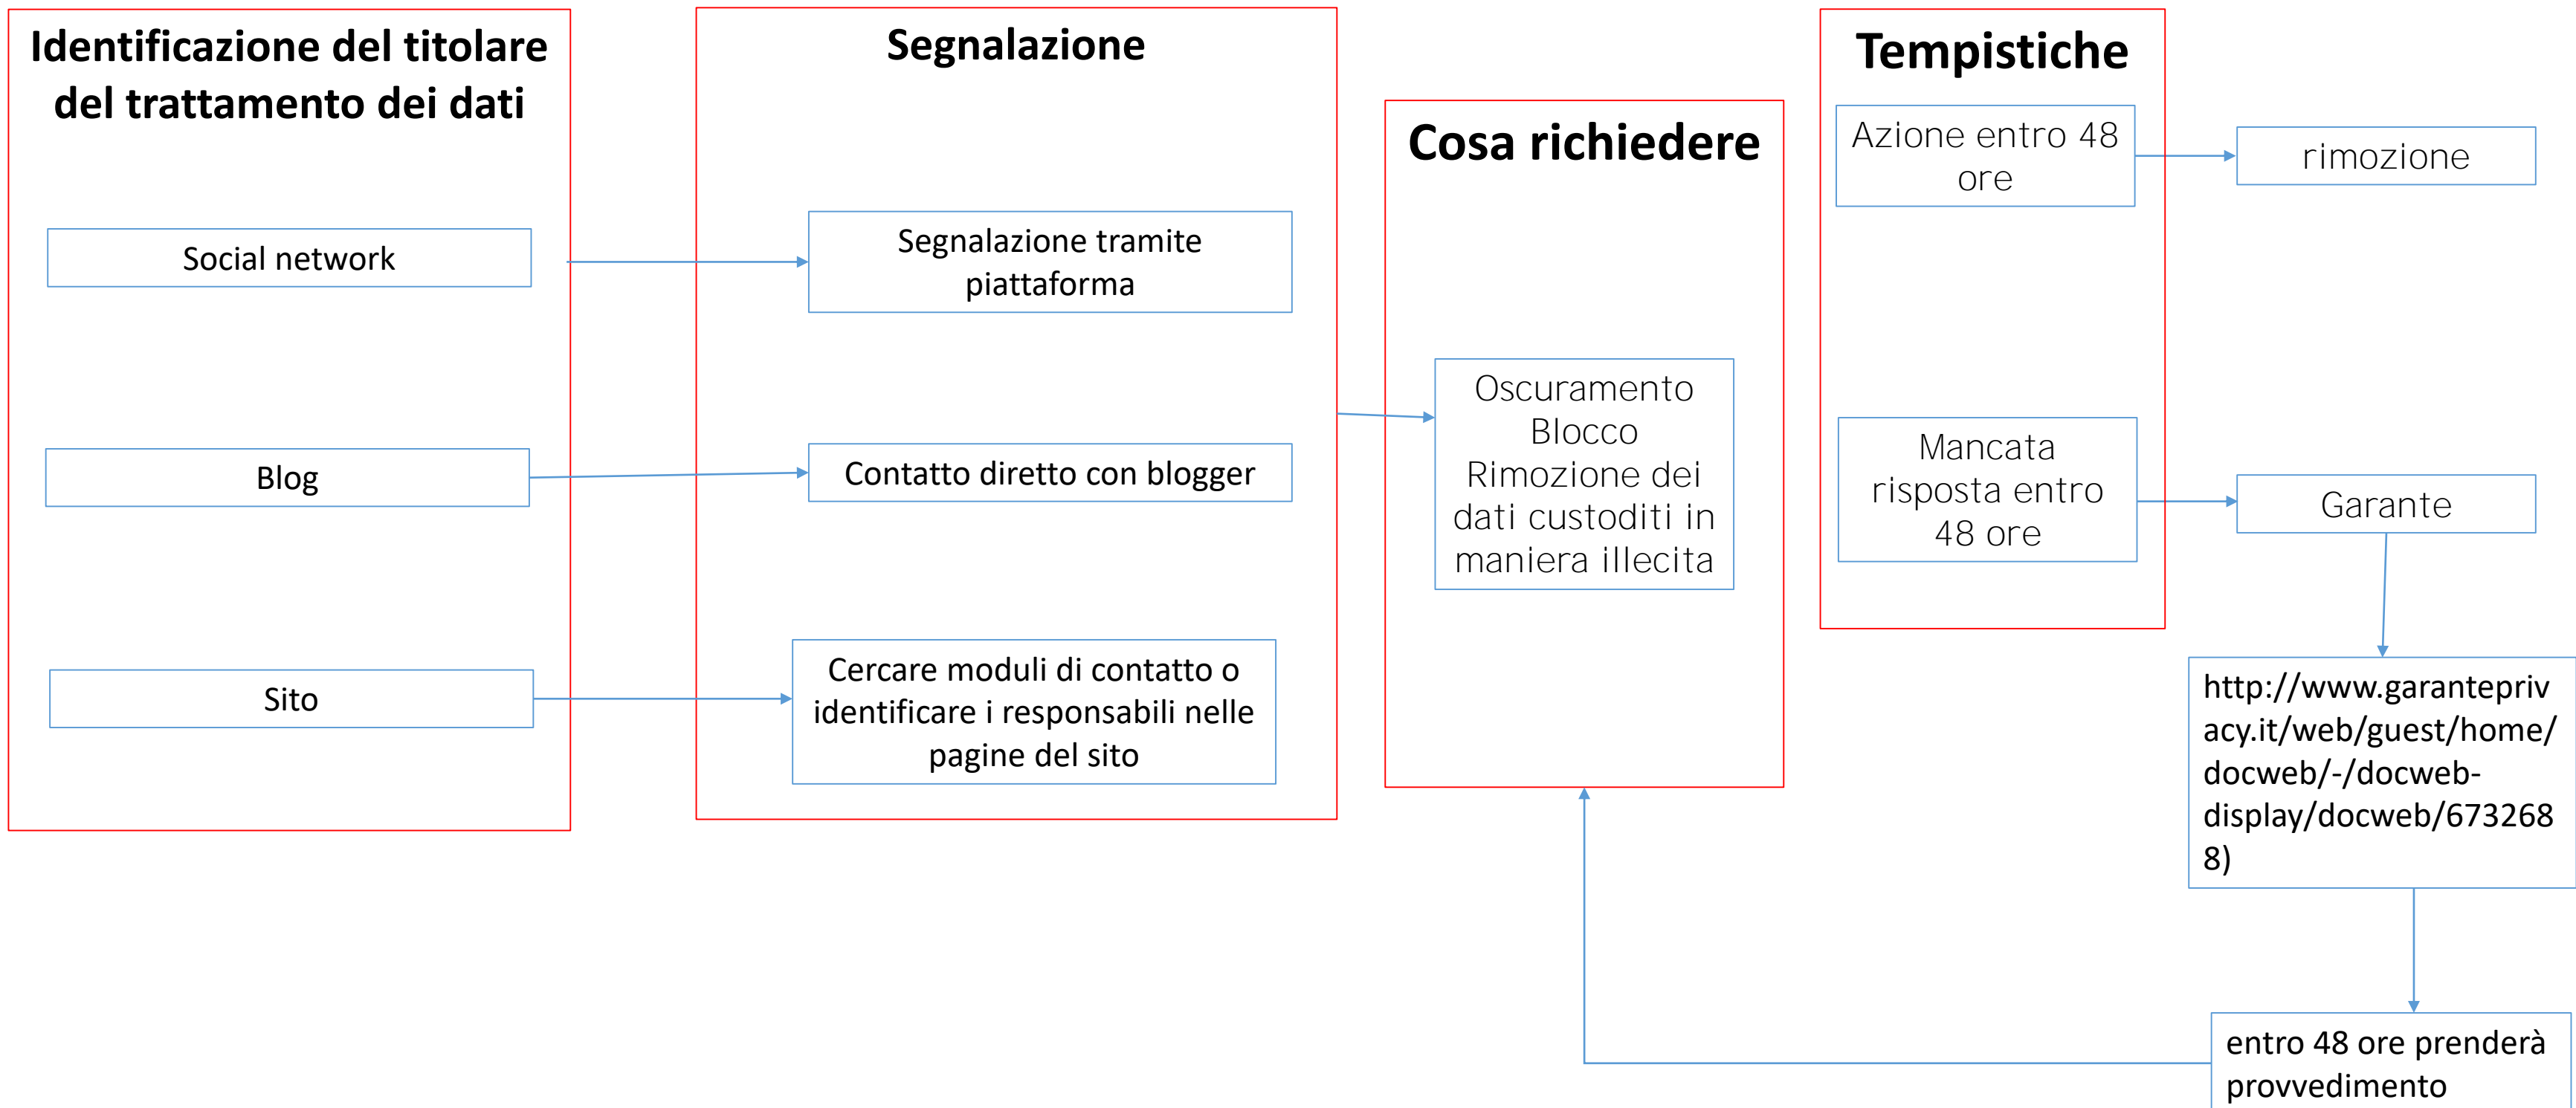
Identificazione del titolare del trattamento dei dati

Social network

Blog

Sito

Segnalazione

Segnalazione tramite piattaforma

Contatto diretto con blogger

Cercare moduli di contatto o identificare i responsabili nelle pagine del sito

Cosa richiedere

Oscuramento
Blocco
Rimozione dei dati custoditi in maniera illecita

Tempistiche

Azione entro 48 ore

rimozione

Mancata risposta entro 48 ore

Garante

http://www.garanteprivacy.it/web/guest/home/docweb/-/docweb-display/docweb/6732688)

entro 48 ore prenderà provvedimento